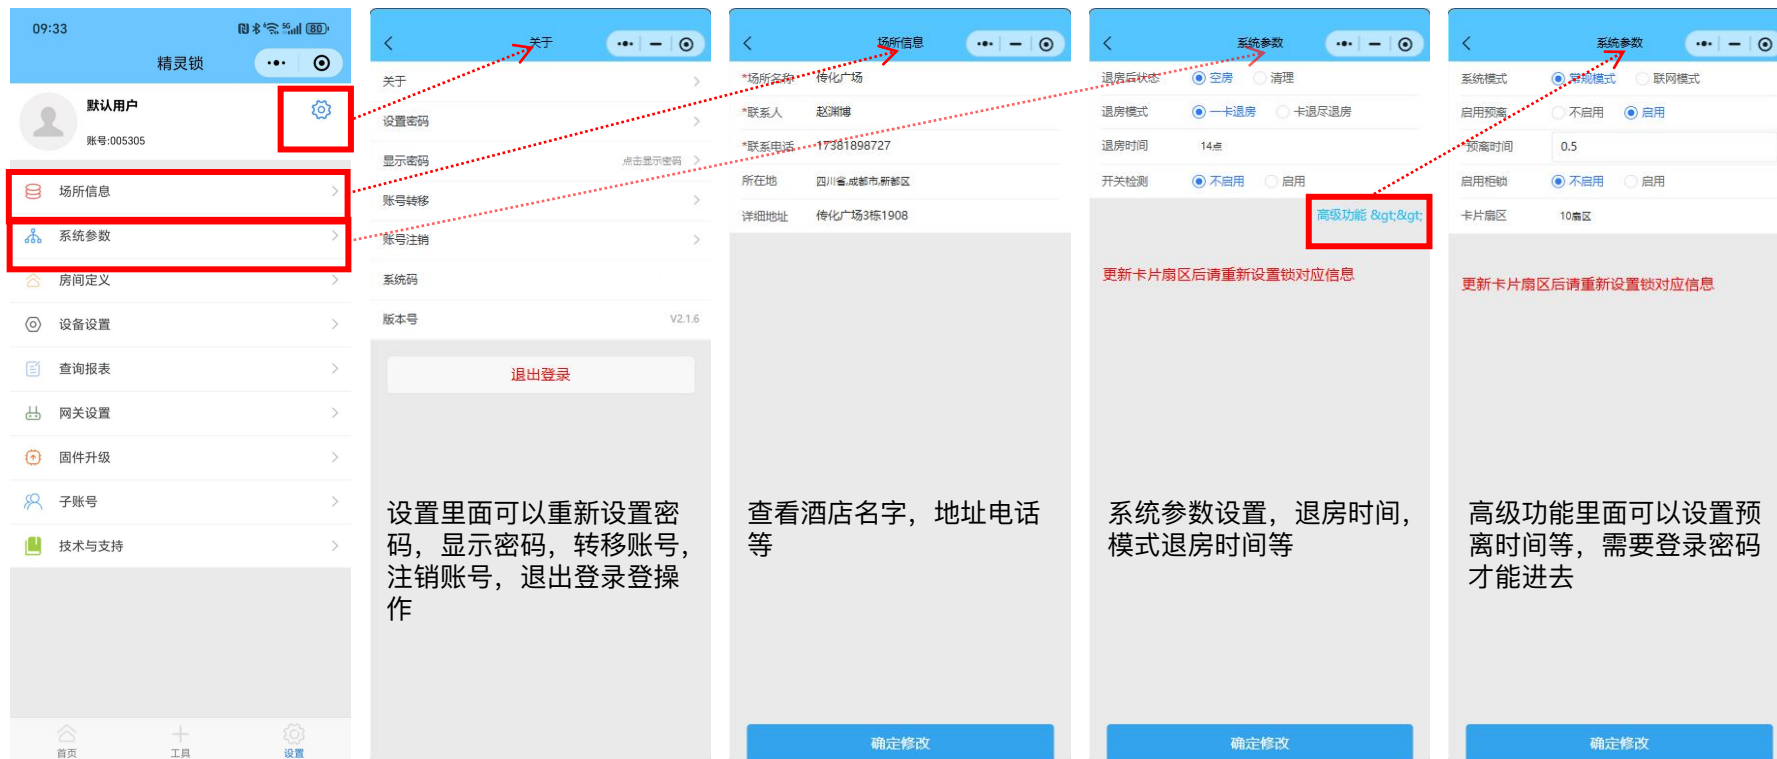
09:33

精灵锁

默认用户
账号:005305

场所信息
系统参数
房间定义
设备设置
查询报表
网关设置
固件升级
子账号
技术与支持

首页 工具 设置

关于

关于
设置密码
显示密码 点击显示密码
账号转移
账号注销
系统码
版本号 V2.1.6

退出登录

设置里面可以重新设置密码，显示密码，转移账号，注销账号，退出登录登操作

场所信息

*场所名称 传化广场
*联系人 赵渊博
*联系电话 17381898727
所在地 四川省成都市新都区
详细地址 传化广场3栋1908

查看酒店名字，地址电话等

确定修改

系统参数

退房后状态 空房 清理
退房模式 一卡退房 卡退尽退房
退房时间 14点
开关检测 不启用 启用

高级功能 &gt;&gt;

更新卡片扇区后请重新设置锁对应信息

系统参数设置，退房时间，模式退房时间等

确定修改

系统参数

系统模式 常规模式 联网模式
启用预离 不启用 启用
*预离时间 0.5
启用柜锁 不启用 启用
卡片扇区 10扇区

更新卡片扇区后请重新设置锁对应信息

高级功能里面可以设置预离时间等，需要登录密码才能进去

确定修改